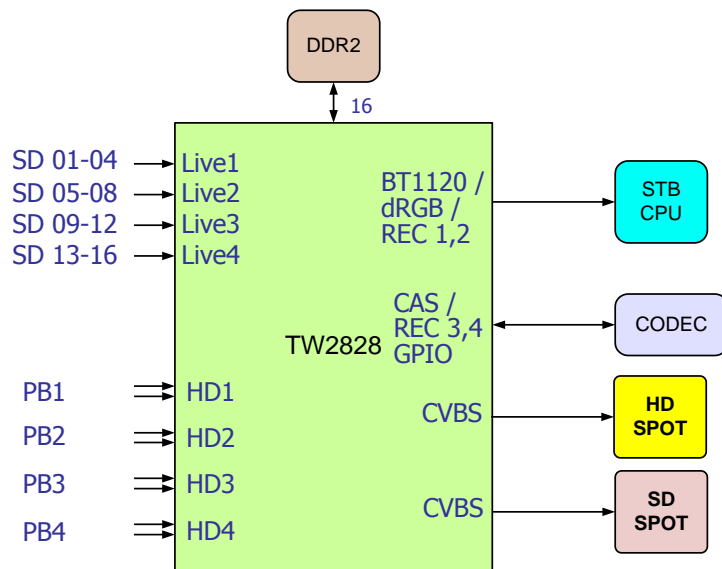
DDR2

16

SD 01-04
SD 05-08
SD 09-12
SD 13-16

Live1
Live2
Live3
Live4

BT1120 / dRGB / REC 1,2

STB CPU

CAS / REC 3,4 GPIO

CODEC

TW2828

PB1
PB2
PB3
PB4

HD1
HD2
HD3
HD4

CVBS

HD SPOT

CVBS

SD SPOT